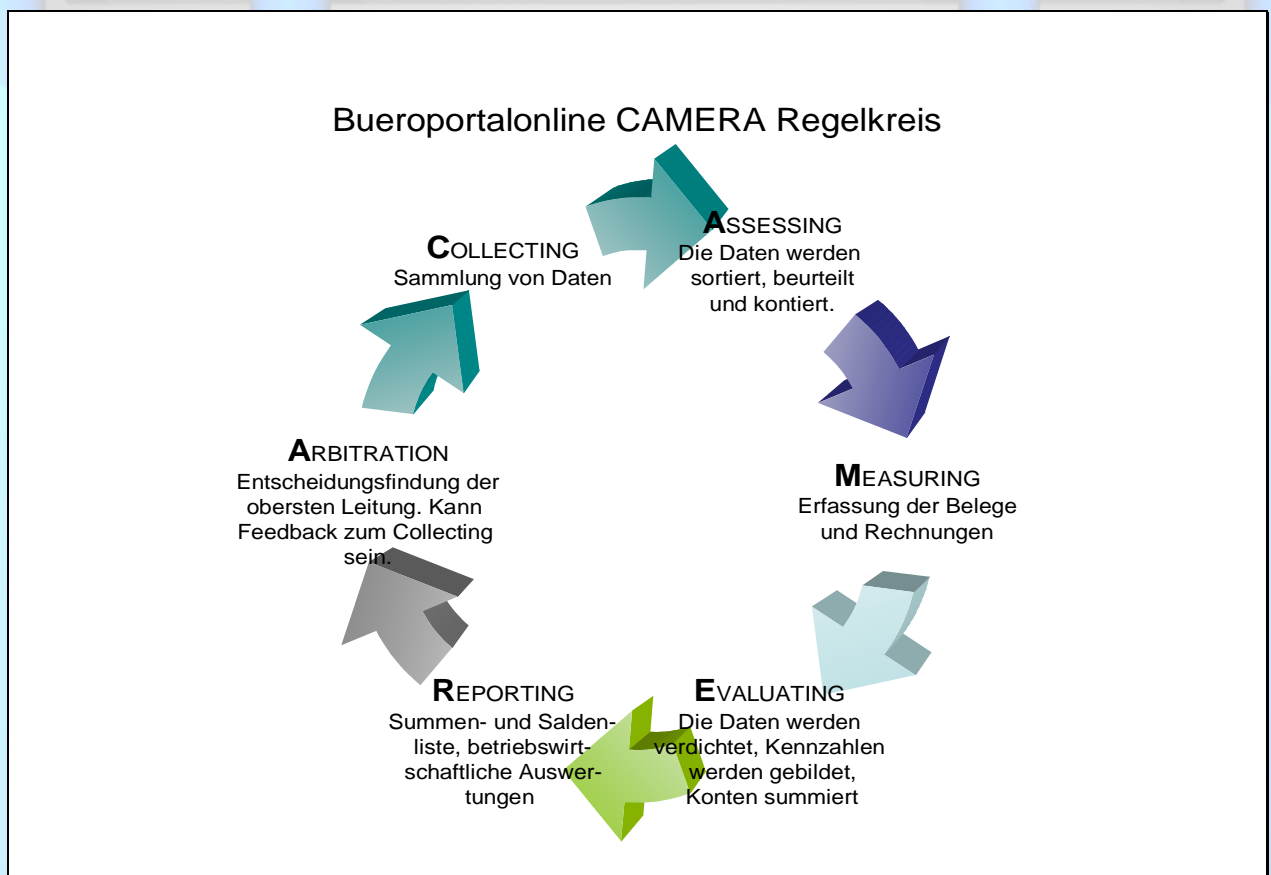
Bueroportalonline CAMERA Regelkreis

COLLECTING
Sammlung von Daten

ASSESSING
Die Daten werden sortiert, beurteilt und kontiert.

MEASURING
Erfassung der Belege und Rechnungen

EVALUATING
Die Daten werden verdichtet, Kennzahlen werden gebildet, Konten summiert

REPORTING
Summen- und Saldenliste, betriebswirtschaftliche Auswertungen

ARBITRATION
Entscheidungsfindung der obersten Leitung. Kann Feedback zum Collecting sein.